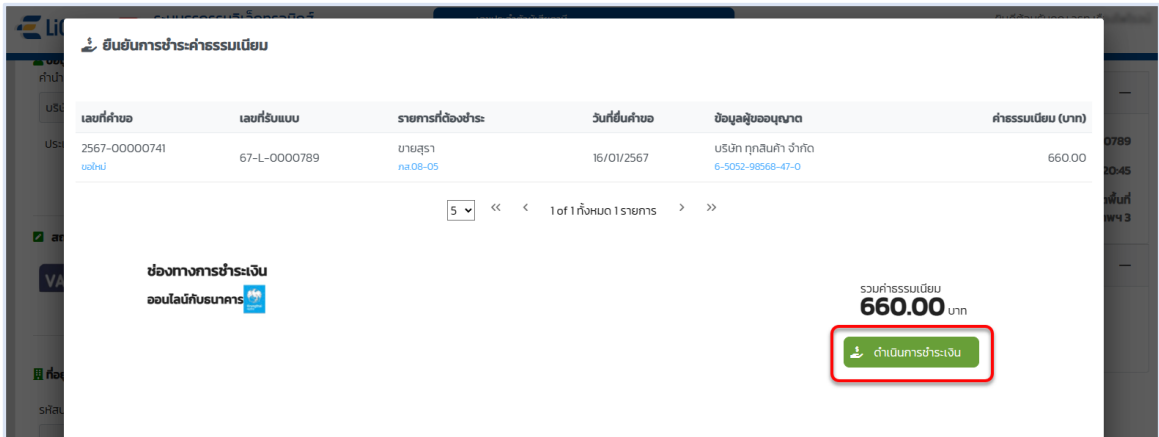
ยืนยันการชำระค่าธรรมเนียม

| เลขที่คำขอ | เลขที่รับแบบ | รายการที่ต้องชำระ | วันที่ยื่นคำขอ | ข้อมูลผู้ขออนุญาต | ค่าธรรมเนียม (บาท) |
|---|---|---|---|---|---|
| 2567-00000741 ขอใหม่ | 67-L-0000789 | ขายสุรา ภส.08-05 | 16/01/2567 | บริษัท ทุกสินค้า จำกัด 6-5052-98568-47-0 | 660.00 |

5 « ‹ 1 of 1 ทั้งหมด 1 รายการ › »

ช่องทางการชำระเงิน
ออนไลน์กับธนาคาร

รวมค่าธรรมเนียม
660.00 บาท

ดำเนินการชำระเงิน